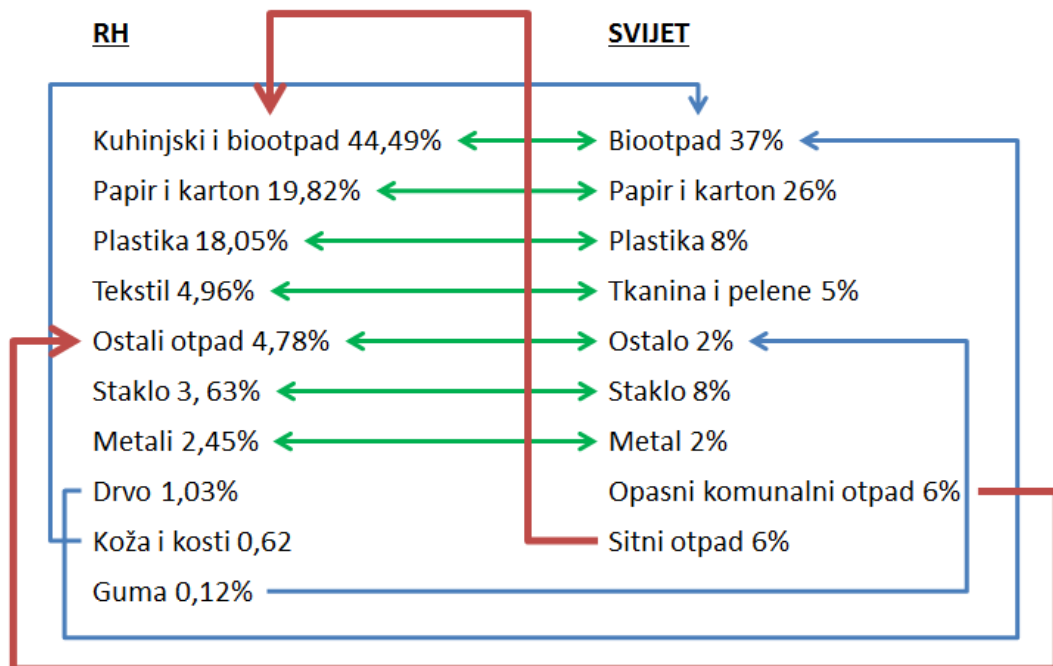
RH

SVIJET

Kuhinjski i biootpad 44,49%
Biootpad 37%

Papir i karton 19,82%
Papir i karton 26%

Plastika 18,05%
Plastika 8%

Tekstil 4,96%
Tkanina i pelene 5%

Ostali otpad 4,78%
Ostalo 2%

Staklo 3, 63%
Staklo 8%

Metali 2,45%
Metal 2%

Drvo 1,03%
Opasni komunalni otpad 6%

Koža i kosti 0,62
Sitni otpad 6%

Guma 0,12%